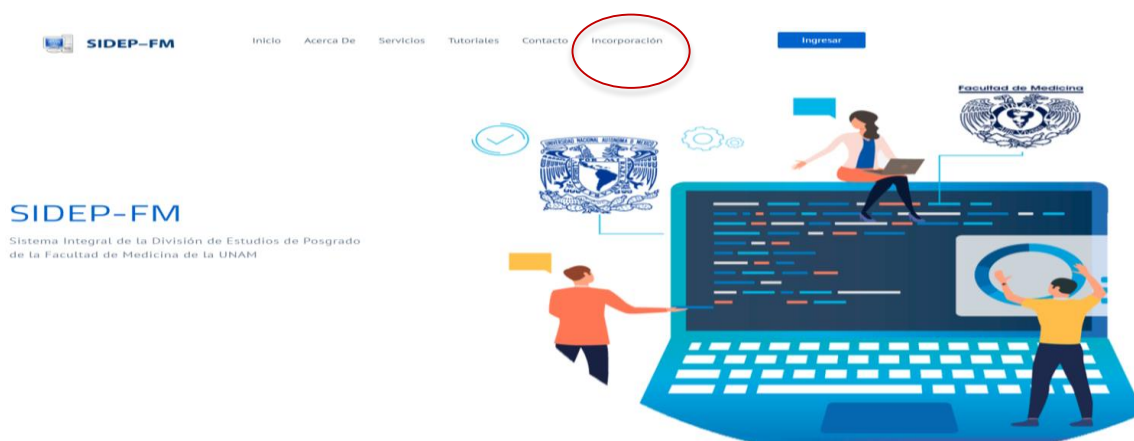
SIDEP–FM

Inicio Acerca De Servicios Tutoriales Contacto Incorporación

Ingresar

Facultad de Medicina

UNIVERSIDAD NACIONAL AUTÓNOMA DE MÉXICO

SIDEP-FM

Sistema Integral de la División de Estudios de Posgrado de la Facultad de Medicina de la UNAM